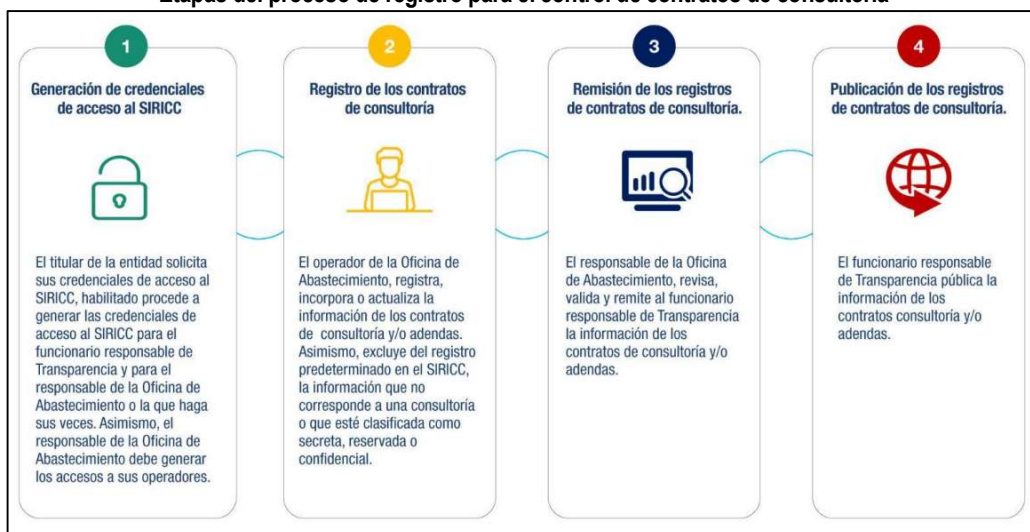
Etapas del proceso de registro para el control de contratos de consultoría

1

Generación de credenciales de acceso al SIRICC

El titular de la entidad solicita sus credenciales de acceso al SIRICC, habilitado procede a generar las credenciales de acceso al SIRICC para el funcionario responsable de Transparencia y para el responsable de la Oficina de Abastecimiento o la que haga sus veces. Asimismo, el responsable de la Oficina de Abastecimiento debe generar los accesos a sus operadores.

2

Registro de los contratos de consultoría

El operador de la Oficina de Abastecimiento, registra, incorpora o actualiza la información de los contratos de consultoría y/o adendas. Asimismo, excluye del registro predeterminado en el SIRICC, la información que no corresponde a una consultoría o que esté clasificada como secreta, reservada o confidencial.

3

Remisión de los registros de contratos de consultoría.

El responsable de la Oficina de Abastecimiento, revisa, valida y remite al funcionario responsable de Transparencia la información de los contratos de consultoría y/o adendas.

4

Publicación de los registros de contratos de consultoría.

El funcionario responsable de Transparencia pública la información de los contratos consultoría y/o adendas.